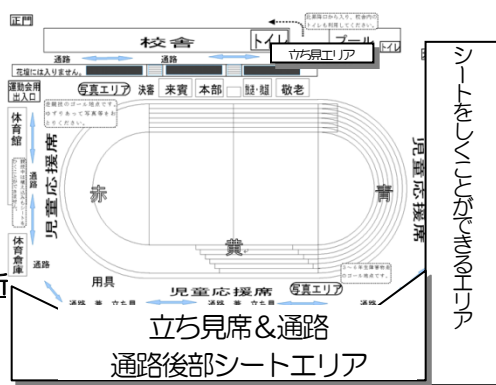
正門

校舎 トイレ プール トイレ

北側降口から入り、校舎内のトイレを利用してください。

立ち見エリア

通路

花壇には入りません。

運動会用出入口

写真エリア 決審 来賓 本部 競・誘 敬老

全競技のゴール地点です。ゆずりあって写真を撮ってください。

体育館

通路

児童応援席

赤

黄

青

児童応援席

体育倉庫

通路

用具

児童応援席

写真エリア

通路 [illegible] 立ち見 通路 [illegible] 立ち見

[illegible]

立ち見席&通路

通路後部シートエリア

シートをしくことができるエリア